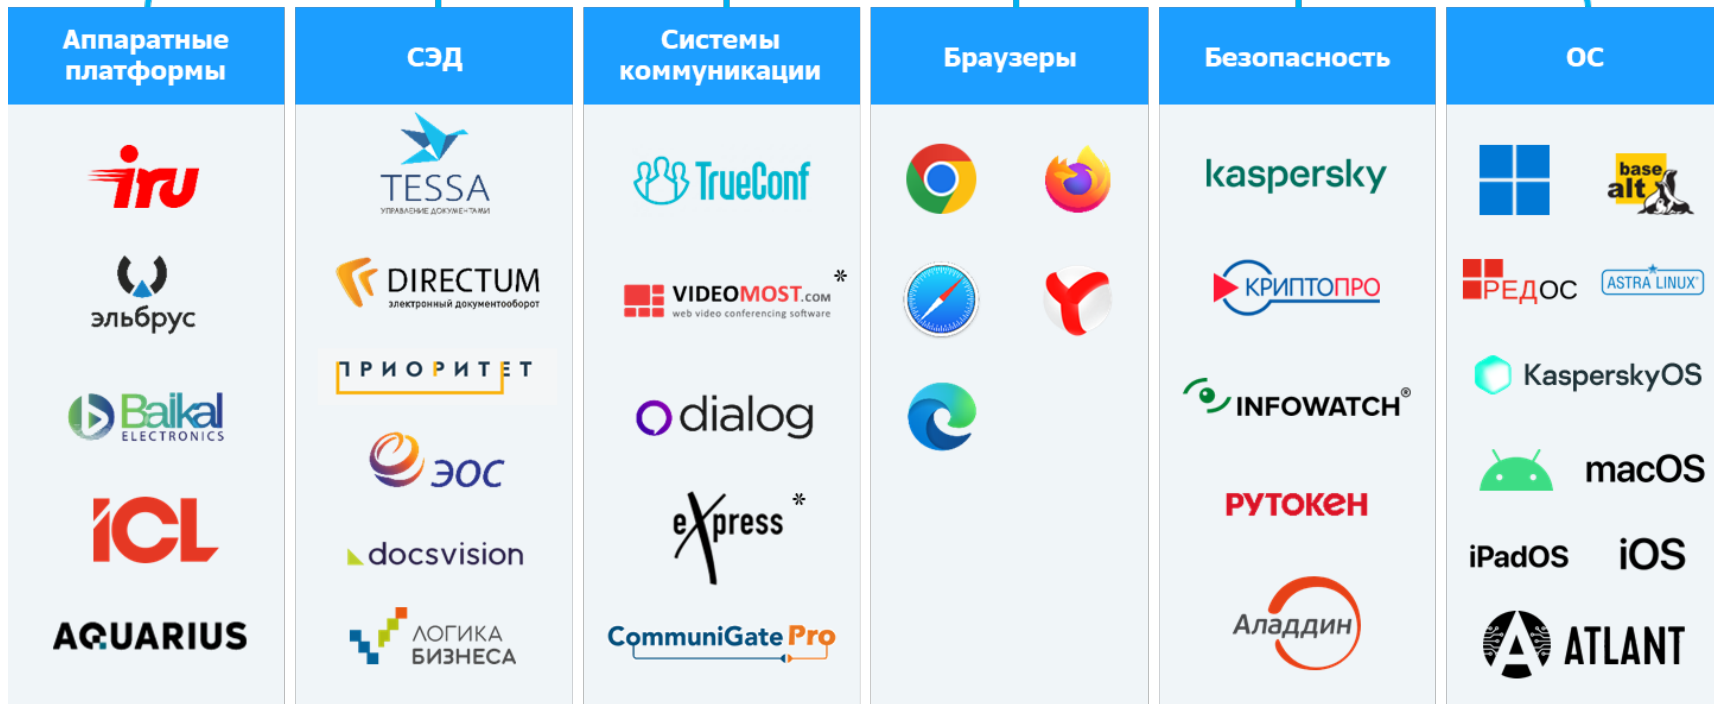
| Аппаратные платформы | СЭД | Системы коммуникации | Браузеры | Безопасность | ОС |
|---|---|---|---|---|---|
| iru | TESSA управление документами | TrueConf | | kaspersky | base alt |
| эльбрус | DIRECTUM электронный документооборот | VIDEOMOST.com web video conferencing software * | | КРИПТОПРО | РЕДОС ASTRA LINUX |
| Baikal ELECTRONICS | ПРИОРИТЕТ | dialog | | INFOWATCH® | KasperskyOS |
| ICL | ЭОС | eXpress * | | РУТОКЕН | macOS |
| AQUARIUS | docsvision | CommuniGate Pro | | Аладдин | iPadOS iOS |
| | ЛОГИКА БИЗНЕСА | | | | ATLANT |